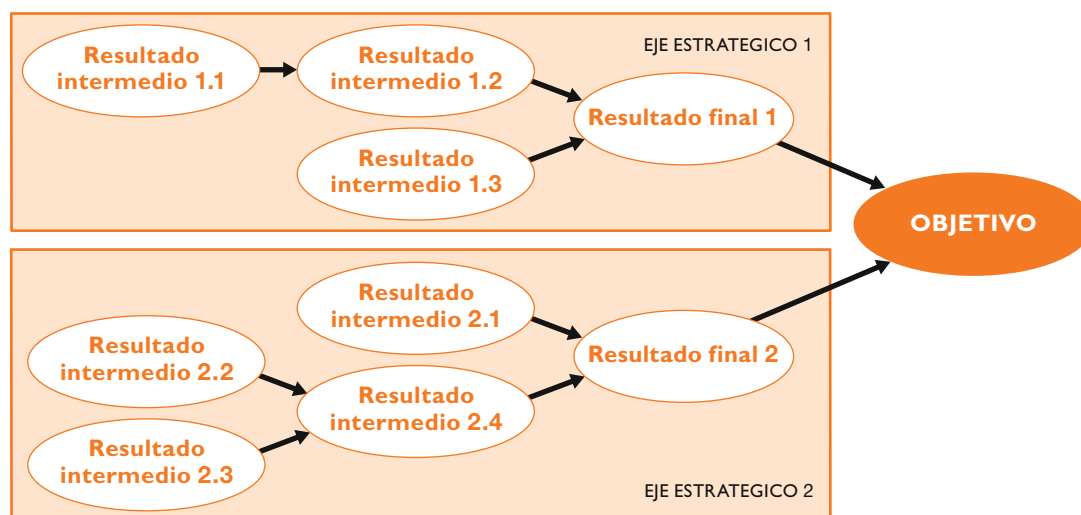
EJE ESTRATEGICO 1

Resultado intermedio 1.1

Resultado intermedio 1.2

Resultado intermedio 1.3

Resultado final 1

OBJETIVO

Resultado intermedio 2.1

Resultado intermedio 2.2

Resultado intermedio 2.3

Resultado intermedio 2.4

Resultado final 2

EJE ESTRATEGICO 2